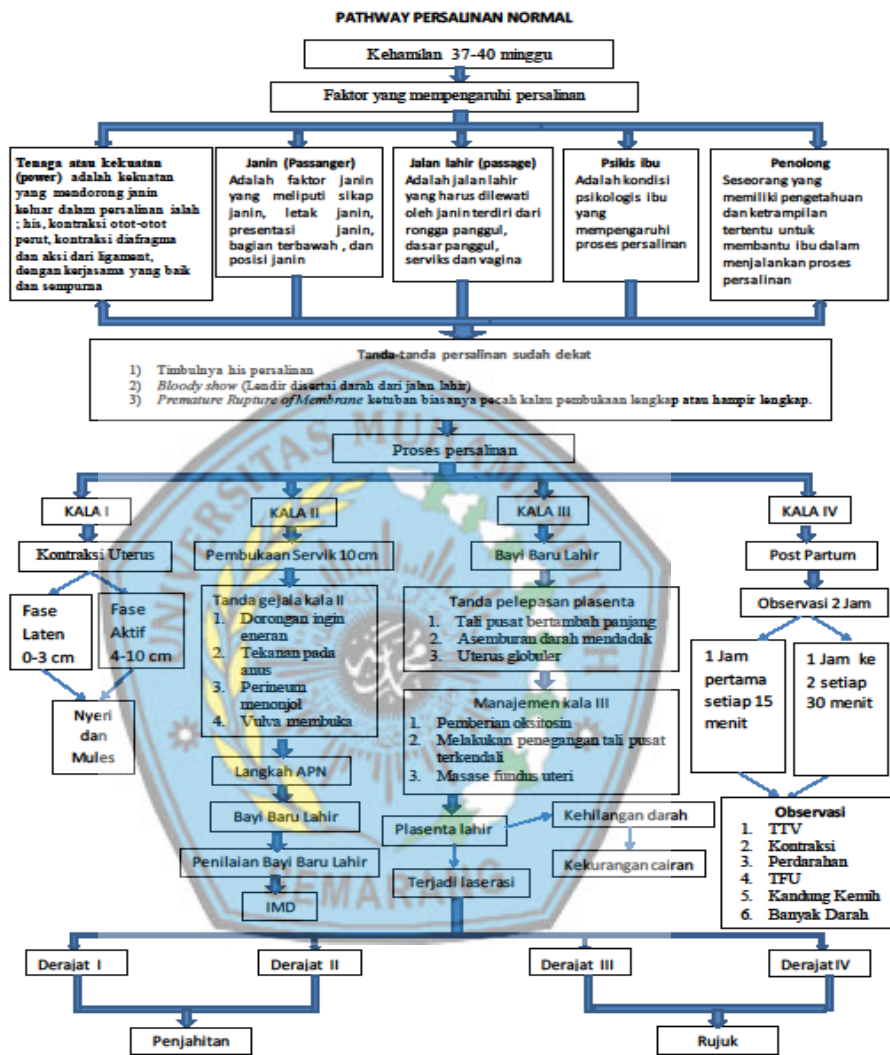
PATHWAY PERSALINAN NORMAL

Kehamilan 37-40 minggu

Faktor yang mempengaruhi persalinan

Tenaga atau kekuatan (power) adalah kekuatan yang mendorong janin keluar dalam persalinan ialah ; his, kontraksi otot-otot perut, kontraksi diafragma dan aksi dari ligament, dengan kerjasama yang baik dan sempurna

Janin (Passanger) Adalah faktor janin yang meliputi sikap janin, letak janin, presentasi janin, bagian terbawah , dan posisi janin

Jalan lahir (passage) Adalah jalan lahir yang harus dilewati oleh janin terdiri dari rongga panggul, dasar panggul, serviks dan vagina

Psikis ibu Adalah kondisi psikologis ibu yang mempengaruhi proses persalinan

Penolong Seseorang yang memiliki pengetahuan dan ketrampilan tertentu untuk membantu ibu dalam menjalankan proses persalinan

Tanda-tanda persalinan sudah dekat
1) Timbulnya his persalinan
2) *Bloody show* (Lendir disertai darah dari jalan lahir)
3) *Premature Rupture of Membrane* ketuban biasanya pecah kalau pembukaan lengkap atau hampir lengkap.

Proses persalinan

KALA I

Kontraksi Uterus

Fase Laten 0-3 cm

Fase Aktif 4-10 cm

Nyeri dan Mules

KALA II

Pembukaan Servik 10 cm

Tanda gejala kala II
1. Dorongan ingin eneran
2. Tekanan pada anus
3. Perineum menonjol
4. Vulva membuka

Langkah APN

Bayi Baru Lahir

Penilaian Bayi Baru Lahir

IMD

KALA III

Bayi Baru Lahir

Tanda pelepasan plasenta
1. Tali pusat bertambah panjang
2. Asemburan darah mendadak
3. Uterus globuler

Manajemen kala III
1. Pemberian oksitosin
2. Melakukan penegangan tali pusat terkendali
3. Masase fundus uteri

Plasenta lahir

Kehilangan darah

Kekurangan cairan

Terjadi laserasi

KALA IV

Post Partum

Observasi 2 Jam

1 Jam pertama setiap 15 menit

1 Jam ke 2 setiap 30 menit

Observasi
1. TTV
2. Kontraksi
3. Perdarahan
4. TFU
5. Kandung Kemih
6. Banyak Darah

Derajat I

Derajat II

Derajat III

Derajat IV

Penjahitan

Rujuk